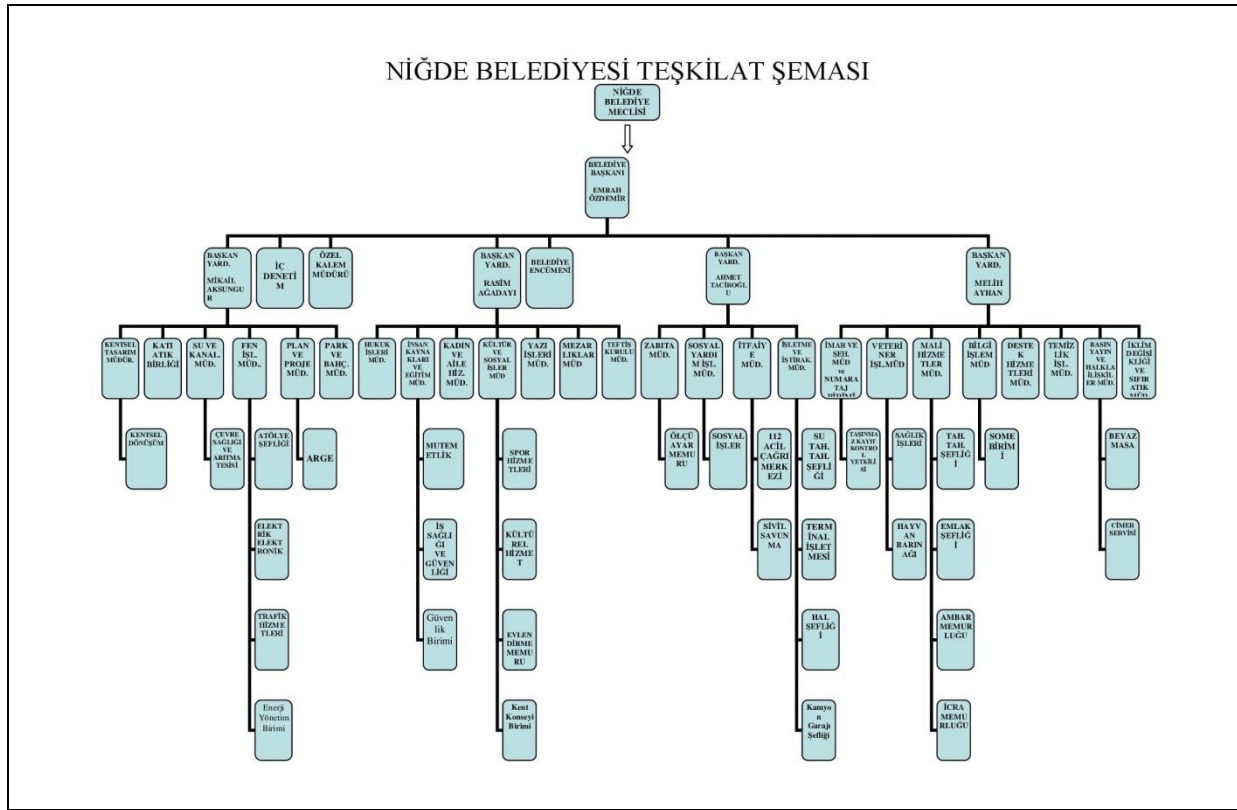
NİĞDE BELEDİYESİ TEŞKİLAT ŞEMASI

NİĞDE BELEDİYE MECLİSİ

BELEDİYE BAŞKANI EMRAH ÖZDEMİR

BAŞKAN YARD. MİKAİL AKSUNGU R

İÇ DENETİ M

ÖZEL KALEM MÜDÜRÜ

BAŞKAN YARD. RASİM AĞADAYI

BELEDİYE ENCÜMENİ

BAŞKAN YARD. AHMET TACİROĞL U

BAŞKAN YARD. MELİH AYHAN

KENTSEL TASARIM MÜDÜR.

KATI ATIK BİRLİĞİ

SU VE KANAL. MÜD.

FEN İŞL. MÜD.

PLAN VE PROJE MÜD.

PARK VE BAHÇ. MÜD.

HUKUK İŞLERİ MÜD.

İNSAN KAYNA KLARI VE EĞİTİM MÜD.

KADIN VE AİLE HİZ. MÜD.

KÜLTÜR VE SOSYAL İŞLER MÜD

YAZI İŞLERİ MÜD.

MEZAR LIKLAR MÜD

TEFTİŞ KURULU MÜD.

ZABITA MÜD.

SOSYAL YARDI M İŞL. MÜD.

İTFAİY E MÜD.

İŞLETME VE İŞTİRAK. MÜD.

İMAR VE ŞEH. MÜD VE NUMARA TAJ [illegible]

VETERİ NER İŞL.MÜD

MALİ HİZME TLER MÜD.

BİLGİ İŞLEM MÜD

DESTE K HİZME TLERİ MÜD.

TEMİZ LİK İŞL. MÜD.

BASIN YAYIN VE HALKLA İLİŞKİL ER MÜD.

İKLİM DEĞİŞİ KLİĞİ VE SIFIR ATIK MÜD.

KENTSEL DÖNÜŞÜM

ÇEVRE SAĞLIĞI VE ARITMA TESİSİ

ATÖLYE ŞEFLİĞİ

ARGE

ELEKT RİK ELEKT RONİK

TRAFİK HİZME TLERİ

Enerji Yönetim Birimi

MUTEM ETLİK

İŞ SAĞLI Ğİ VE GÜVEN LİĞİ

Güven lik Birimi

SPOR HİZME TLERİ

KÜLTÜ REL HİZME T

EVLEN DİRME MEMU RU

Kent Konseyi Birimi

ÖLÇÜ AYAR MEMU RU

SOSYAL İŞLER

112 ACİL ÇAĞRI MERK EZİ

SİVİL SAVUN MA

SU TAH. TAH. ŞEFLİ Ğİ

TERM İNAL İŞLET MESİ

HAL ŞEFLİĞ İ

Kamyo n Garajı Şefliği

TAŞINMA Z KAYIT KONTRO L YETKİLİ Sİ

SAĞLIK İŞLERİ

HAYV AN BARIN AĞI

TAH. TAH. ŞEFLİĞ İ

EMLAK ŞEFLİĞ İ

AMBAR MEMUR LUĞU

İCRA MEMU RLUĞU

SOME BİRİM İ

BEYAZ MASA

CİMER SERVİSİ